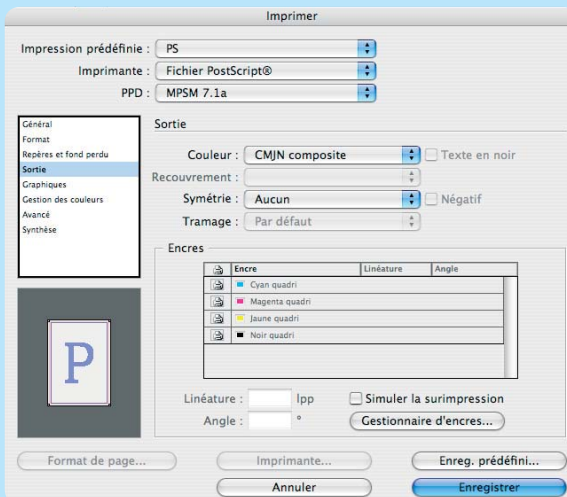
Imprimer

Impression prédéfinie : PS

Imprimante : Fichier PostScript®

PPD : MPSM 7.1a

Général
Format
Repères et fond perdu
Sortie
Graphiques
Gestion des couleurs
Avancé
Synthèse

Sortie

Couleur : CMJN composite
Texte en noir

Recouvrement :

Symétrie : Aucun
Négatif

Tramage : Par défaut

Encres

| | Encre | Linéature | Angle |
|---|---|---|---|
| | Cyan quadri | | |
| | Magenta quadri | | |
| | Jaune quadri | | |
| | Noir quadri | | |

P

Linéature : lpp
Simuler la surimpression

Angle : °
Gestionnaire d'encres...

Format de page...
Imprimante...
Enreg. prédéfini...
Annuler
Enregistrer